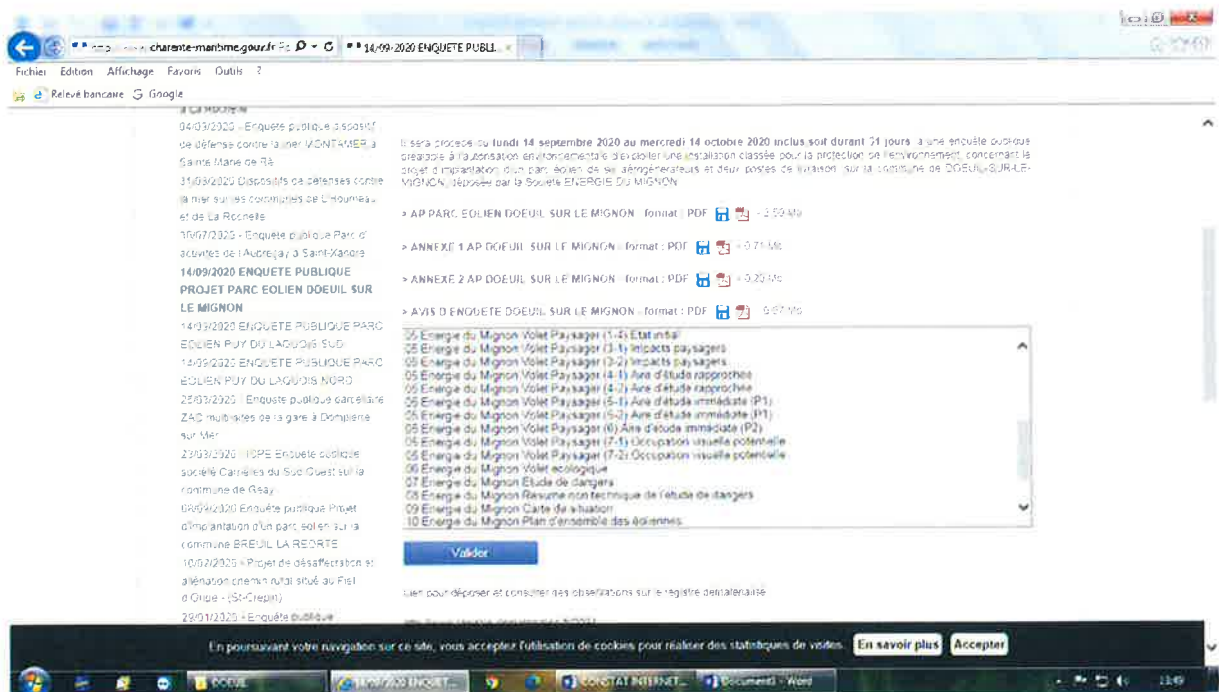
http://www.charente-maritime.gouv.fr
14/09/2020 ENQUETE PUBLI...

Fichier Edition Affichage Favoris Outils ?

Relevé bancaire Google

a La Rochelle

04/03/2020 - Enquête publique dispositif de défense contre la mer MONTAMER à Sainte Marie de Ré

31/03/2020 Dispositifs de défenses contre la mer sur les communes de L'Houmeau et de La Rochelle

10/07/2020 - Enquête publique Parc d'activités de l'Aubreçay à Saint-Xandre

14/09/2020 ENQUETE PUBLIQUE PROJET PARC EOLIEN DOEUIL SUR LE MIGNON

14/09/2020 ENQUETE PUBLIQUE PARC EOLIEN PUY DU LAQUOIS SUD

14/09/2020 ENQUETE PUBLIQUE PARC EOLIEN PUY DU LAQUOIS NORD

25/03/2020 - Enquête publique parcellaire ZAC multisites de la gare à Dompierre sur Mer

23/03/2020 - ICPE Enquête publique société Carrières du Sud Ouest sur la commune de Gsay

09/09/2020 Enquête publique Projet d'implantation d'un parc éolien sur la commune BREUIL LA REORTE

10/02/2020 - Projet de désaffectation et aliénation chemin rural situé au Fief d'Oupe - (St-Crépin)

29/01/2020 - Enquête publique

Il sera procédé du lundi 14 septembre 2020 au mercredi 14 octobre 2020 inclus soit durant 31 jours, à une enquête publique préalable à l'autorisation environnementale d'exploiter une installation classée pour la protection de l'environnement, concernant le projet d'implantation d'un parc éolien de six aérogénérateurs et deux postes de livraison, sur la commune de DOEUIL-SUR-LE-MIGNON, déposée par la Société ENERGIE DU MIGNON.

> AP PARC EOLIEN DOEUIL SUR LE MIGNON - format : PDF - 3,59 Mb

> ANNEXE 1 AP DOEUIL SUR LE MIGNON - format : PDF - 0,71 Mb

> ANNEXE 2 AP DOEUIL SUR LE MIGNON - format : PDF - 0,20 Mb

> AVIS D ENQUETE DOEUIL SUR LE MIGNON - format : PDF - 0,67 Mb

05 Energie du Mignon Volet Paysager (1-4) Etat initial
05 Energie du Mignon Volet Paysager (3-1) Impacts paysagers
05 Energie du Mignon Volet Paysager (3-2) Impacts paysagers
05 Energie du Mignon Volet Paysager (4-1) Aire d'étude rapprochée
05 Energie du Mignon Volet Paysager (4-2) Aire d'étude rapprochée
05 Energie du Mignon Volet Paysager (5-1) Aire d'étude immédiate (P1)
05 Energie du Mignon Volet Paysager (5-2) Aire d'étude immédiate (P1)
05 Energie du Mignon Volet Paysager (6) Aire d'étude immédiate (P2)
05 Energie du Mignon Volet Paysager (7-1) Occupation visuelle potentielle
05 Energie du Mignon Volet Paysager (7-2) Occupation visuelle potentielle
06 Energie du Mignon Volet écologique
07 Energie du Mignon Etude de dangers
08 Energie du Mignon Résumé non technique de l'étude de dangers
09 Energie du Mignon Carte de situation
10 Energie du Mignon Plan d'ensemble des éoliennes

Valider

Lien pour déposer et consulter les observations sur le registre dématérialisé

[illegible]

En poursuivant votre navigation sur ce site, vous acceptez l'utilisation de cookies pour réaliser des statistiques de visites. En savoir plus Accepter

DOEUIL 14/09/2020 ENQUET... CONSTAT INTERNET... Document1 - Word 13:49